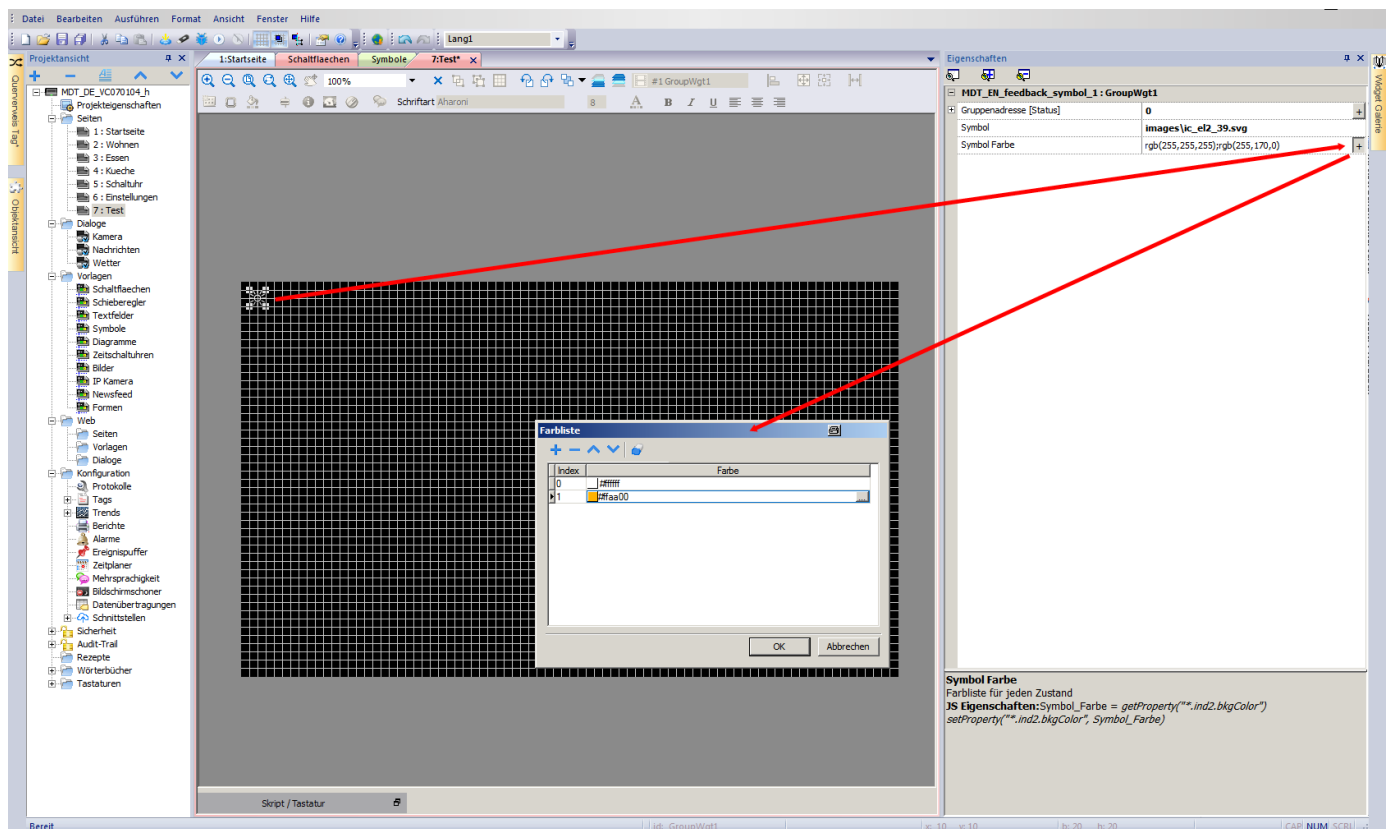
Datei Bearbeiten Ausführen Format Ansicht Fenster Hilfe

Lang1

Projektansicht

Querverweis Tag

Objektansicht

MDT_DE_VC070104_h
Projekteigenschaften
Seiten
1 : Startseite
2 : Wohnen
3 : Essen
4 : Kueche
5 : Schaltuhr
6 : Einstellungen
7 : Test
Dialoge
Kamera
Nachrichten
Wetter
Vorlagen
Schaltflaechen
Schieberegler
Textfelder
Symbole
Diagramme
Zeitschaltuhren
Bilder
IP Kamera
Newsfeed
Formen
Web
Seiten
Vorlagen
Dialoge
Konfiguration
Protokolle
Tags
Trends
Berichte
Alarme
Ereignispuffer
Zeitplaner
Mehrsprachigkeit
Bildschirmschoner
Datenübertragungen
Schnittstellen
Sicherheit
Audit-Trail
Rezepte
Wörterbücher
Tastaturen

1:Startseite | Schaltflaechen | Symbole | 7:Test*

100%

#1 GroupWgt1

Schriftart Aharoni 8

Farbliste

| Index | Farbe |
|---|---|
| 0 | #ffffff |
| 1 | #ffaa00 |

OK Abbrechen

Skript / Tastatur

Eigenschaften

MDT_EN_feedback_symbol_1 : GroupWgt1

| Gruppenadresse [Status] | 0 |
|---|---|
| Symbol | images\ic_el2_39.svg |
| Symbol Farbe | rgb(255,255,255);rgb(255,170,0) |

Widget Galerie

Symbol Farbe
Farbliste für jeden Zustand
JS Eigenschaften:Symbol_Farbe = getProperty("*.ind2.bkgColor")
setProperty("*.ind2.bkgColor", Symbol_Farbe)

Bereit | id: GroupWgt1 | x: 10 | y: 10 | b: 20 | h: 20 | CAP NUM SCRL